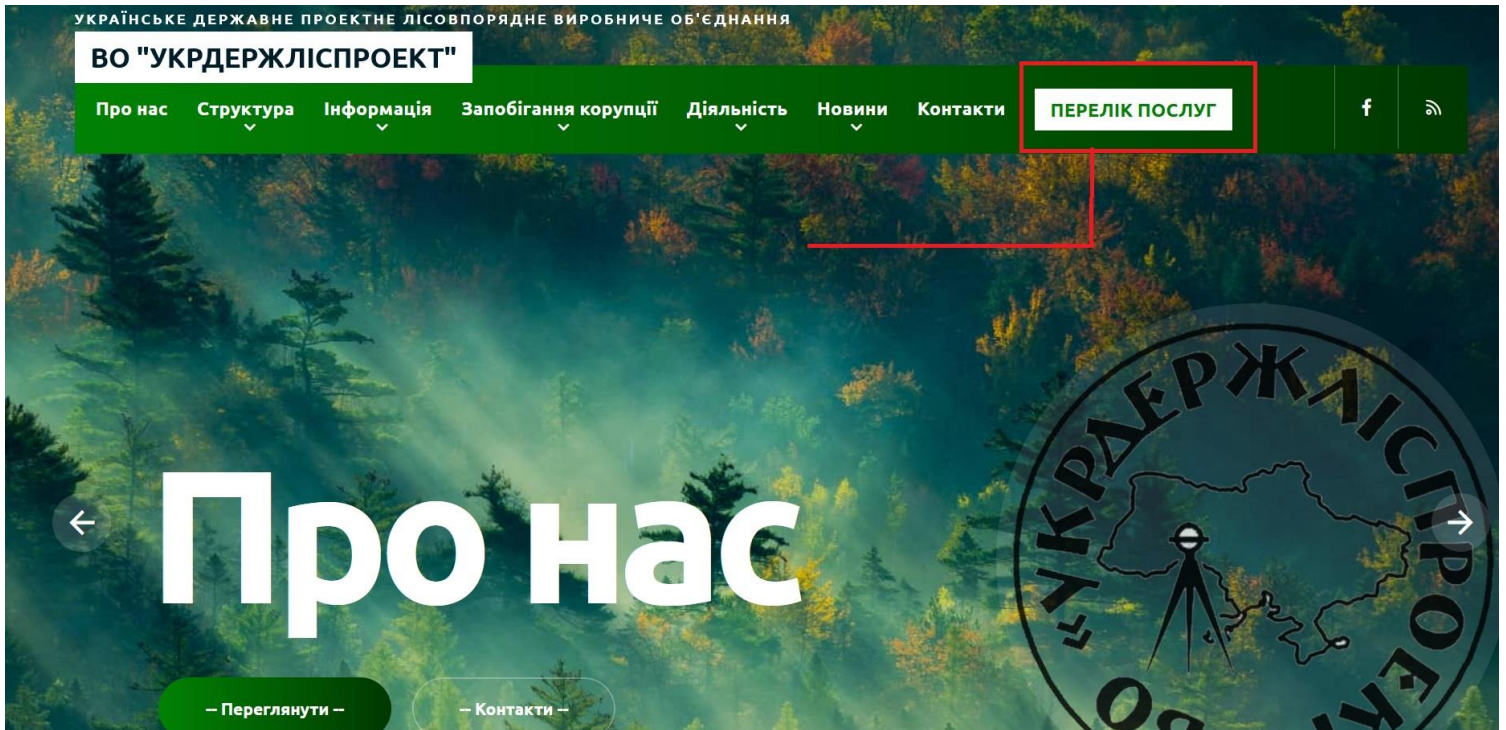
УКРАЇНСЬКЕ ДЕРЖАВНЕ ПРОЕКТНЕ ЛІСОВПОРЯДНЕ ВИРОБНИЧЕ ОБ'ЄДНАННЯ

ВО "УКРДЕРЖЛІСПРОЕКТ"

Про нас Структура Інформація Запобігання корупції Діяльність Новини Контакти ПЕРЕЛІК ПОСЛУГ

Про нас

– Переглянути –

– Контакти –

"УКРДЕРЖЛІСПРОЕКТ" ВО